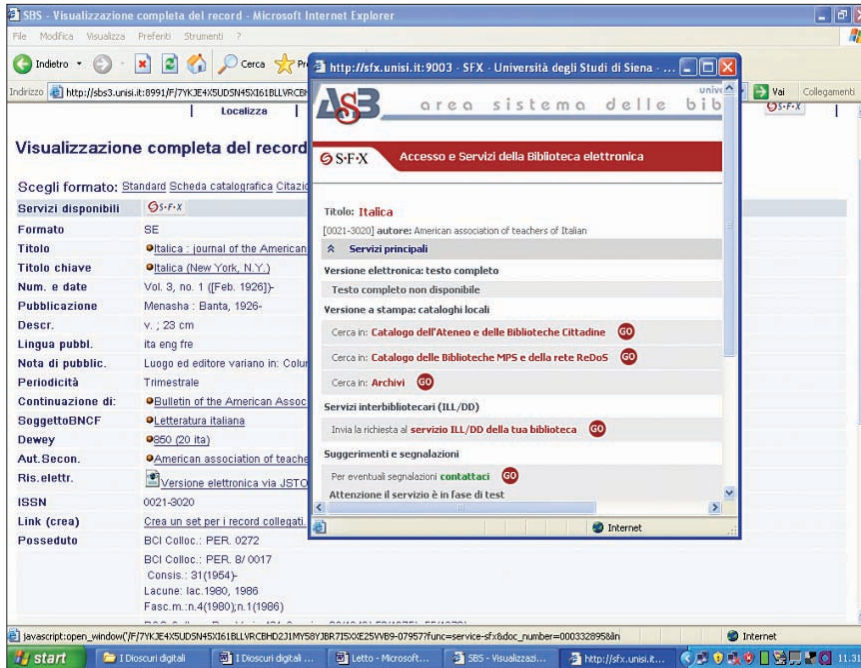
SBS - Visualizzazione completa del record - Microsoft Internet Explorer

File Modifica Visualizza Preferiti Strumenti ?

Indietro Cerca Pr

Indirizzo http://sbs3.unisi.it:8991/F/7YKJE4X5UDSN45X161BLLVRCBH

Vai Collegamenti

Localizza

Visualizzazione completa del record

Scegli formato: Standard Scheda catalografica Citazi

| Servizi disponibili | S·F·X |
|---|---|
| Formato | SE |
| Titolo | Italica : journal of the American |
| Titolo chiave | Italica (New York, N.Y.) |
| Num. e date | Vol. 3, no. 1 ([Feb. 1926])- |
| Pubblicazione | Menasha : Banta, 1926- |
| Descr. | v. ; 23 cm |
| Lingua pubbl. | ita eng fre |
| Nota di pubblic. | Luogo ed editore variano in: Colu |
| Periodicità | Trimestrale |
| Continuazione di: | Bulletin of the American Assoc |
| SoggettoBNCF | Letteratura italiana |
| Dewey | 850 (20 ita) |
| Aut.Secon. | American association of teache |
| Ris.elettr. | Versione elettronica via JSTO |
| ISSN | 0021-3020 |
| Link (crea) | Crea un set per i record collegati. |
| Posseduto | BCI Colloc.: PER. 0272 |
| | BCI Colloc.: PER. 8/ 0017 Consis.: 31(1954)- Lacune: lac.1980, 1986 Fasc.m.:n.4(1980);n.1(1986) |

http://sfx.unisi.it:9003 - SFX - Università degli Studi di Siena - ...

ASB area sistema delle bib

S·F·X Accesso e Servizi della Biblioteca elettronica

Titolo: Italica
[0021-3020] autore: American association of teachers of Italian

Servizi principali

Versione elettronica: testo completo
Testo completo non disponibile

Versione a stampa: cataloghi locali
Cerca in: Catalogo dell'Ateneo e delle Biblioteche Cittadine GO
Cerca in: Catalogo delle Biblioteche MPS e della rete ReDoS GO
Cerca in: Archivi GO

Servizi interbibliotecari (ILL/DD)
Invia la richiesta al servizio ILL/DD della tua biblioteca GO

Suggerimenti e segnalazioni
Per eventuali segnalazioni contattaci GO
Attenzione il servizio è in fase di test

Internet

javascript:open_window("/F/7YKJE4X5UDSN45X161BLLVRCBHD2JIMY58YJBR7I5XE25VVB9-07957?func=service-sfx&doc_number=000328958&in

Internet

start | I Dioscuri digitali | I Dioscuri digitali ... | Letto - Microsoft... | SBS - Visualizzazi... | http://sfx.unisi.it... | 11.3